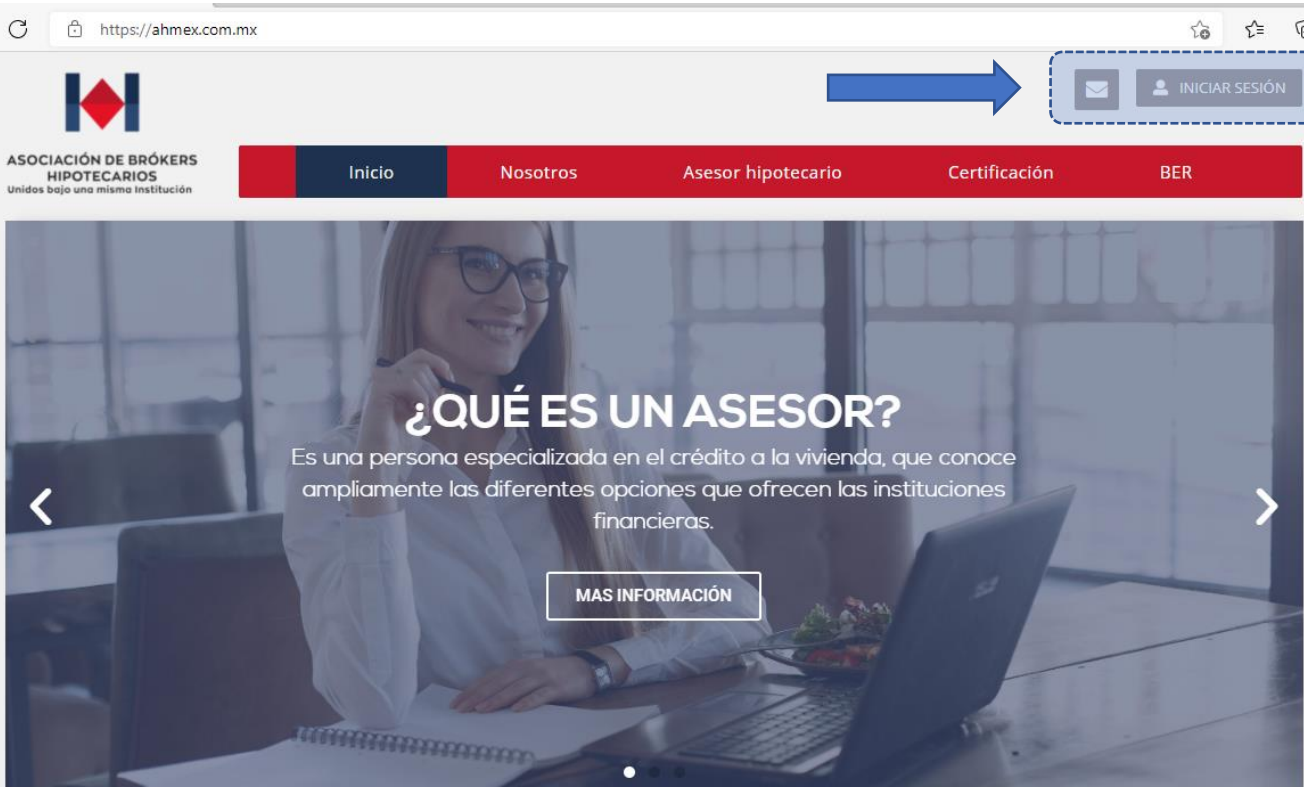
https://ahmex.com.mx

INICIAR SESIÓN

ASOCIACIÓN DE BRÓKERS HIPOTECARIOS
Unidos bajo una misma Institución

Inicio
Nosotros
Asesor hipotecario
Certificación
BER

¿QUÉ ES UN ASESOR?
Es una persona especializada en el crédito a la vivienda, que conoce ampliamente las diferentes opciones que ofrecen las instituciones financieras.

MAS INFORMACIÓN